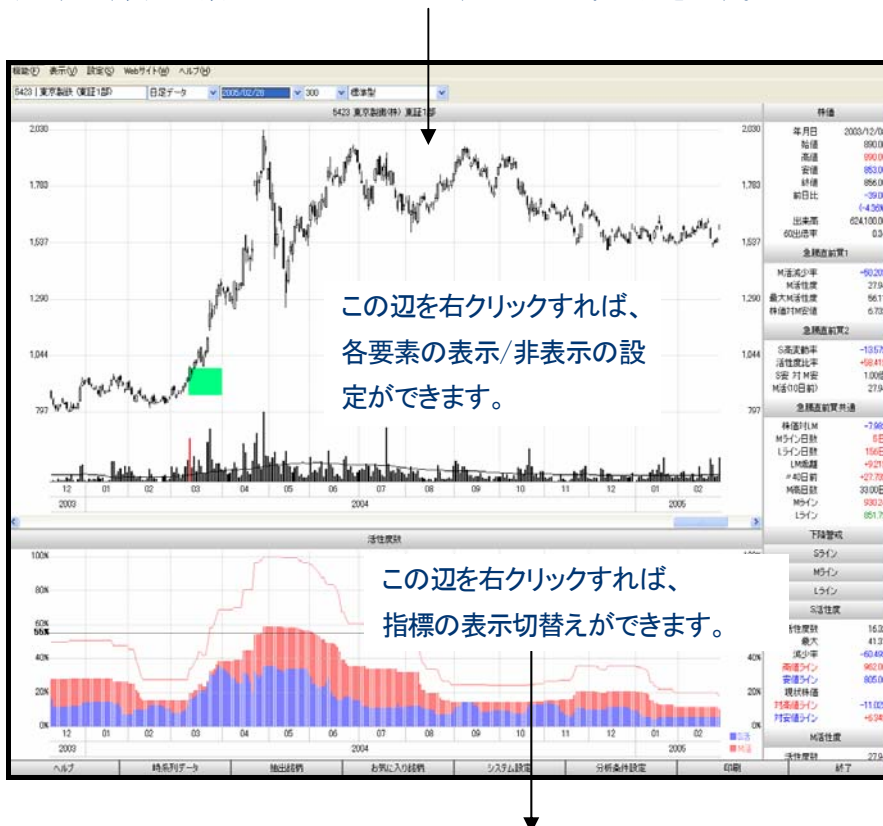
機能(F) 表示(V) 設定(S) Webサイト(W) ヘルプ(H)

5423 | 東京製鉄 (東証1部)　日足データ　2005/02/28　300　標準型

5423 東京製鉄(株) 東証1部

2,030
1,783
1,537
1,290
1,044
797

この辺を右クリックすれば、各要素の表示/非表示の設定ができます。

12 01 02 03 04 05 06 07 08 09 10 11 12 01 02
2003 2004 2005

株価
年月日 2003/12/0
始値 890.0
高値 890.0
安値 853.0
終値 856.0
前日比 -39.0
(-4.36%)
出来高 624,100.0
60出来率 0.3

急騰直前買1
M活減少率 -50.20
M活性度 27.9
最大M活性度 56.1
株価対M安値 6.73

急騰直前買2
S高変動率 -13.57
活性度比率 +58.41
S安 対 M安 1.00
M活(10日前) 27.9

急騰直前買共通
株価対LM -7.98
Mライン日数 8日
Lライン日数 156日
LM乖離 +9.21
#40日前 -27.70
M高日数 33.00日
Mライン 930.2
Lライン 851.7

下降警戒
Sライン
Mライン
Lライン

S活性度
活性度数 16.2
最大 41.3
減少率 -60.49
高値ライン 962.0
安値ライン 805.0
現状株価
対高値ライン -11.02
対安値ライン +6.34

M活性度
活性度数 27.9

活性度数

100%
80%
60%
55%
40%
20%
0%

この辺を右クリックすれば、指標の表示切替えができます。

12 01 02 03 04 05 06 07 08 09 10 11 12 01 02
2003 2004 2005

S活
M活

ヘルプ　時系列データ　抽出銘柄　お気に入り銘柄　システム設定　分析条件設定　印刷　終了